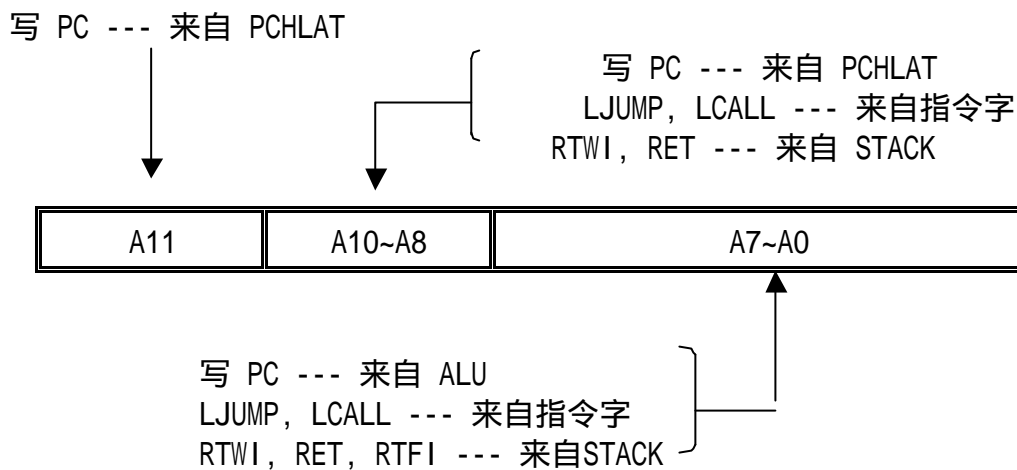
写 PC --- 来自 PCHLAT

写 PC --- 来自 PCHLAT
LJUMP, LCALL --- 来自指令字
RTWI, RET --- 来自 STACK

| A11 | A10~A8 | A7~A0 |
|---|---|---|

写 PC --- 来自 ALU
LJUMP, LCALL --- 来自指令字
RTWI, RET, RTFI --- 来自STACK